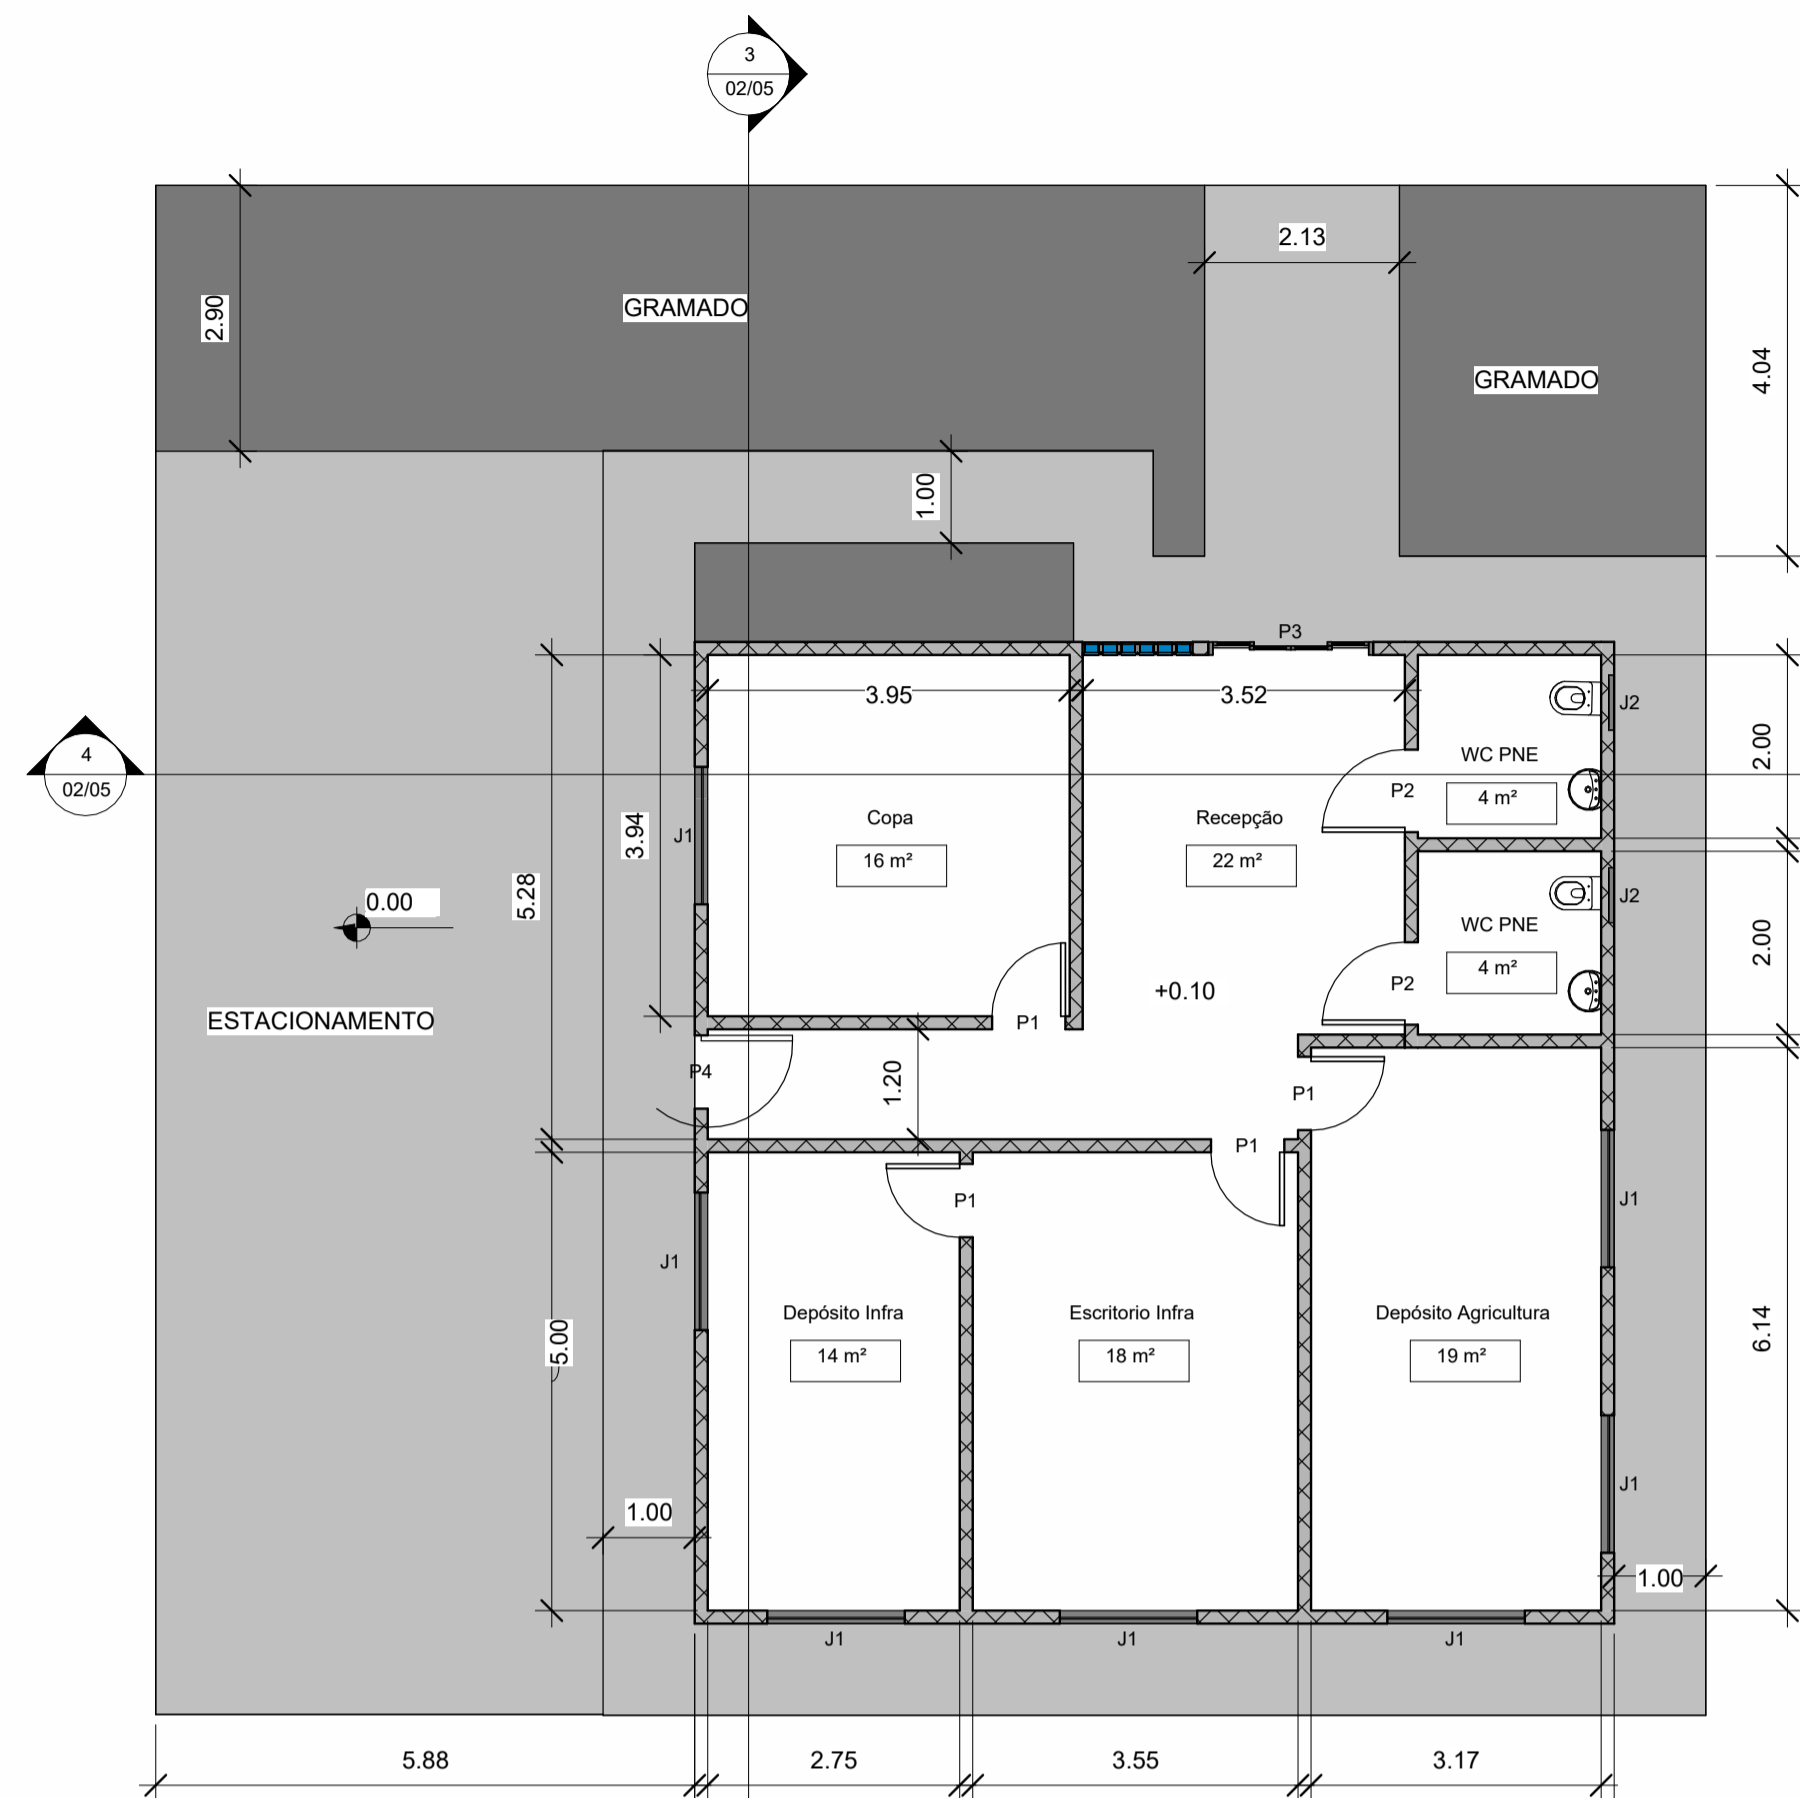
3
02/05

2.90

GRAMADO

2.13

GRAMADO

4.04

1.00

P3

3.95

3.52

J2

WC PNE

4 m²

2.00

4
02/05

P2

Copa

16 m²

Recepção

22 m²

3.94

J1

0.00

5.28

J2

WC PNE

4 m²

2.00

P2

+0.10

ESTACIONAMENTO

P1

P4

1.20

P1

P1

P1

J1

J1

Depósito Infra

14 m²

Escritorio Infra

18 m²

Depósito Agricultura

19 m²

5.00

6.14

J1

1.00

1.00

J1

J1

J1

5.88

2.75

3.55

3.17